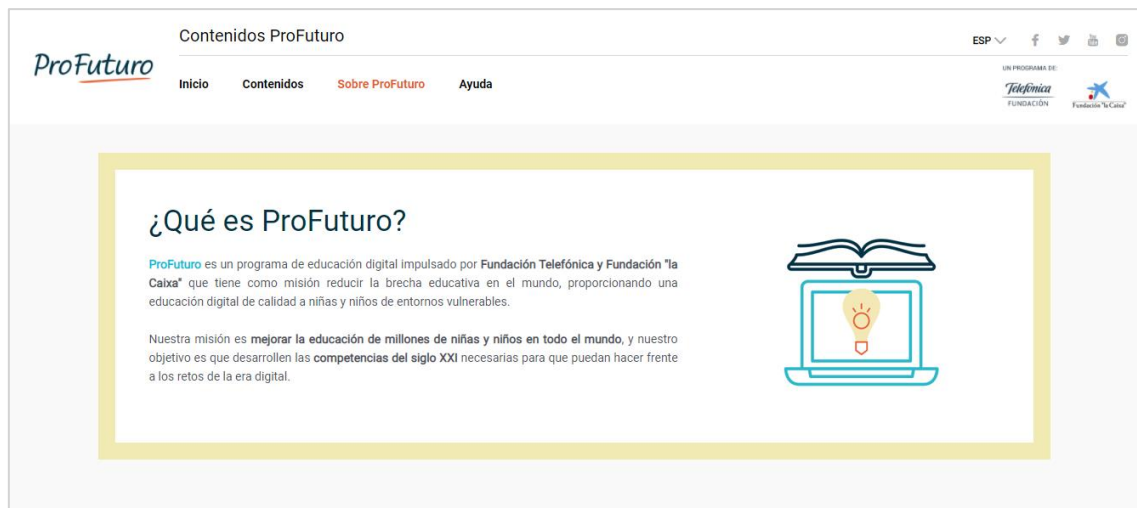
ProFuturo

Contenidos ProFuturo

Inicio Contenidos Sobre ProFuturo Ayuda

ESP

UN PROGRAMA DE:

Telefónica FUNDACIÓN

Fundación "la Caixa"

¿Qué es ProFuturo?

ProFuturo es un programa de educación digital impulsado por Fundación Telefónica y Fundación "la Caixa" que tiene como misión reducir la brecha educativa en el mundo, proporcionando una educación digital de calidad a niñas y niños de entornos vulnerables.

Nuestra misión es mejorar la educación de millones de niñas y niños en todo el mundo, y nuestro objetivo es que desarrollen las competencias del siglo XXI necesarias para que puedan hacer frente a los retos de la era digital.